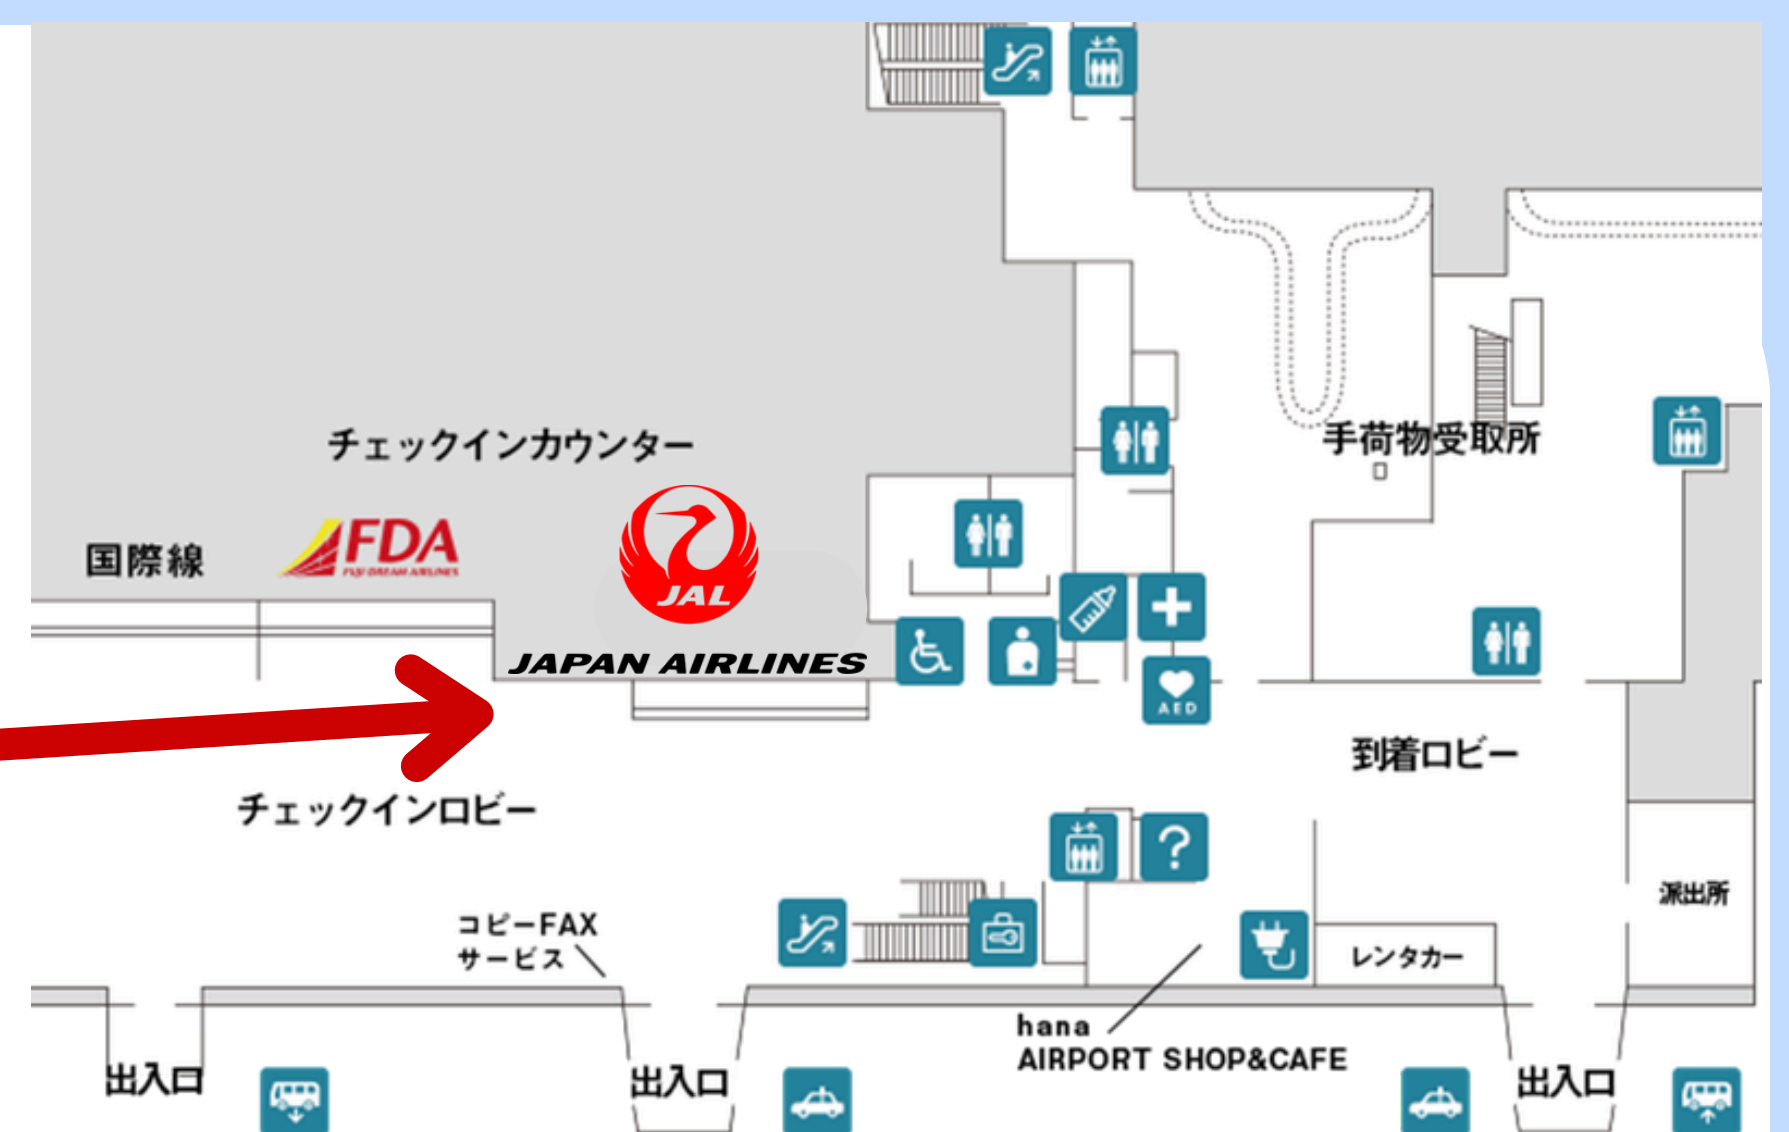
チェックインカウンター

国際線

FDA
FUJI DREAM AIRLINES

JAL
JAPAN AIRLINES

手荷物受取所

AED

到着ロビー

チェックインロビー

コピーFAX
サービス

派出所

レンタカー

hana
AIRPORT SHOP&CAFE

出入口

出入口

出入口